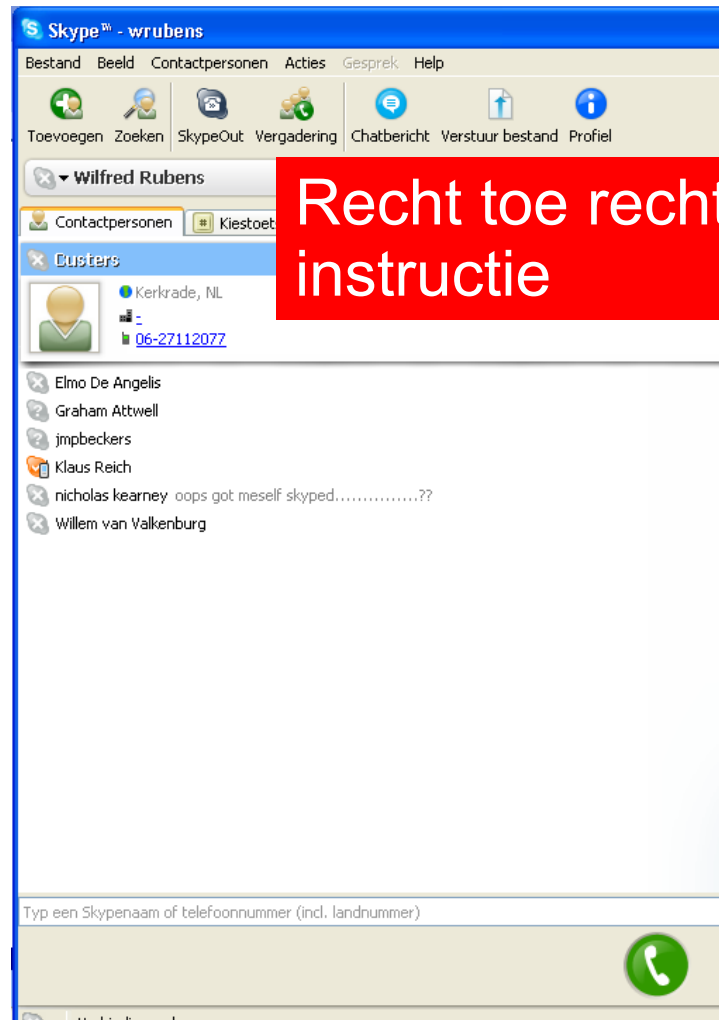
Skype™ - wrubens

Bestand Beeld Contactpersonen Acties Gesprek Help

Toevoegen Zoeken SkypeOut Vergadering Chatbericht Verstuur bestand Profiel

Wilfred Rubens

Recht toe recht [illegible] instructie

Contactpersonen Kiestoet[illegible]

Custers

Kerkrade, NL

-

06-27112077

Elmo De Angelis

Graham Attwell

jmpbeckers

Klaus Reich

nicholas kearney oops got meself skyped...............??

Willem van Valkenburg

Typ een Skypenaam of telefoonnummer (incl. landnummer)

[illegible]